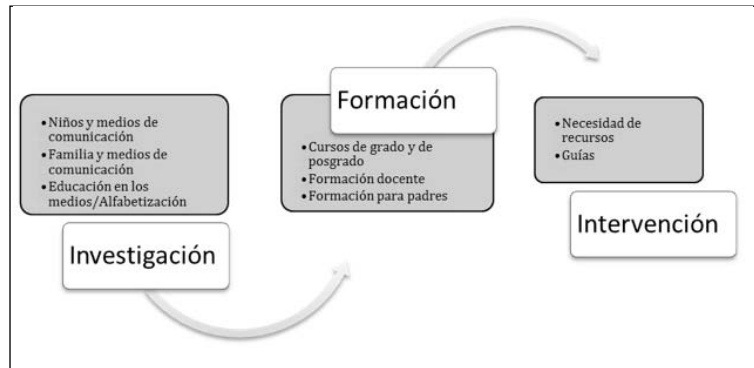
• Niños y medios de comunicación
• Familia y medios de comunicación
• Educación en los medios/Alfabetización

Investigación

Formación

• Cursos de grado y de posgrado
• Formación docente
• Formación para padres

• Necesidad de recursos
• Guías

Intervención